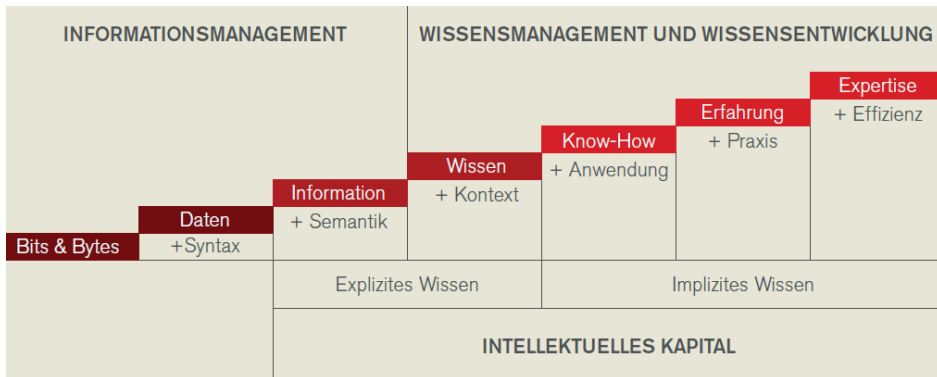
INFORMATIONSMANAGEMENT

WISSENSMANAGEMENT UND WISSENSENTWICKLUNG

Expertise
+ Effizienz

Erfahrung
+ Praxis

Know-How
+ Anwendung

Wissen
+ Kontext

Information
+ Semantik

Daten
+Syntax

Bits & Bytes

Explizites Wissen

Implizites Wissen

INTELLEKTUELLES KAPITAL